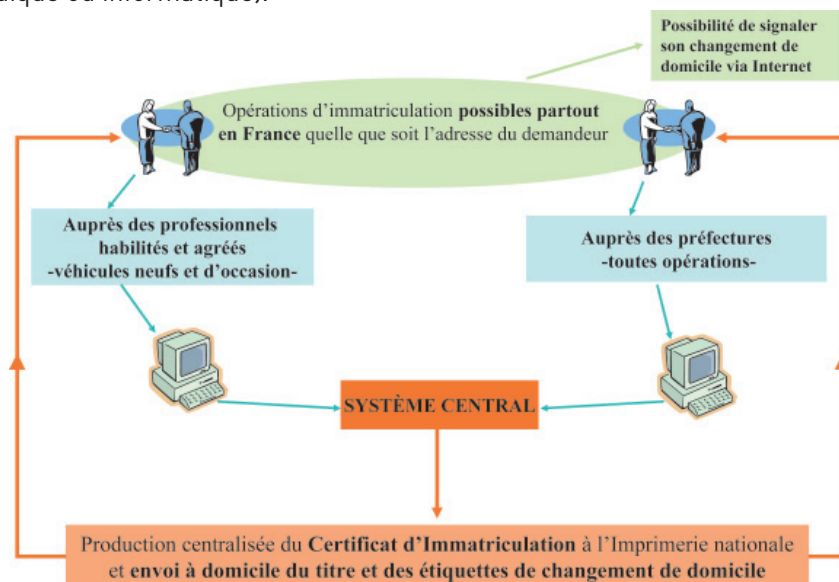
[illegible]ique ou informatique).

Possibilité de signaler son changement de domicile via Internet

Opérations d'immatriculation possibles partout en France quelle que soit l'adresse du demandeur

Auprès des professionnels habilités et agréés -véhicules neufs et d'occasion-

Auprès des préfectures -toutes opérations-

SYSTÈME CENTRAL

Production centralisée du Certificat d'Immatriculation à l'Imprimerie nationale et envoi à domicile du titre et des étiquettes de changement de domicile